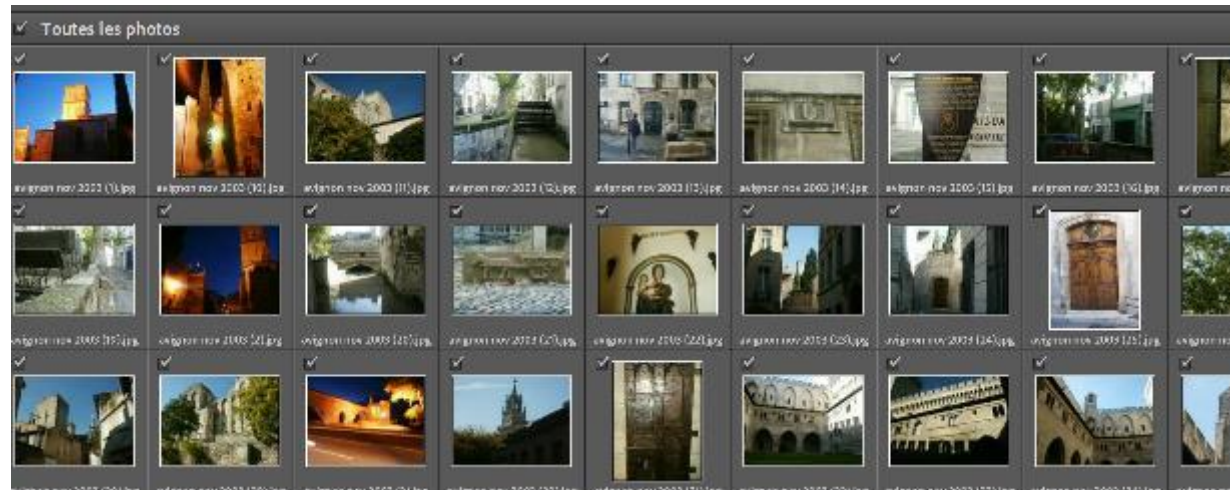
Toutes les photos

avignon nov 2003 (1).jpg
avignon nov 2003 (10).jpg
avignon nov 2003 (11).jpg
avignon nov 2003 (12).jpg
avignon nov 2003 (13).jpg
avignon nov 2003 (14).jpg
avignon nov 2003 (15).jpg
avignon nov 2003 (16).jpg
avignon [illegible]

avignon nov 2003 (19).jpg
avignon nov 2003 (2).jpg
avignon nov 2003 (20).jpg
avignon nov 2003 (21).jpg
avignon nov 2003 (22).jpg
avignon nov 2003 (23).jpg
avignon nov 2003 (24).jpg
avignon nov 2003 (25).jpg
avignon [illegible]

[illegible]